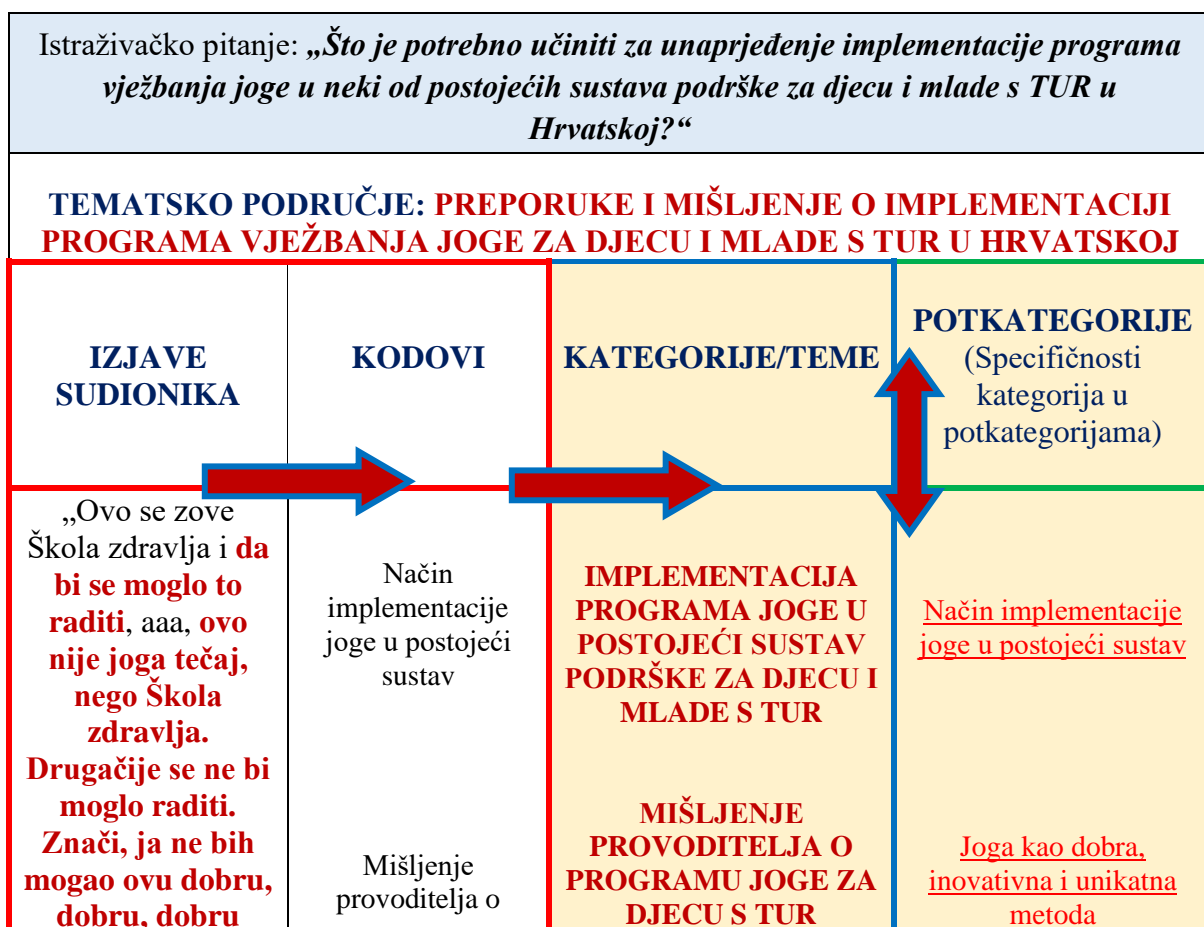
Istraživačko pitanje: „Što je potrebno učiniti za unaprjeđenje implementacije programa vježbanja joge u neki od postojećih sustava podrške za djecu i mlade s TUR u Hrvatskoj?"

TEMATSKO PODRUČJE: PREPORUKE I MIŠLJENJE O IMPLEMENTACIJI PROGRAMA VJEŽBANJA JOGE ZA DJECU I MLADE S TUR U HRVATSKOJ

| IZJAVE SUDIONIKA | KODOVI | KATEGORIJE/TEME | POTKATEGORIJE (Specifičnosti kategorija u potkategorijama) |
|---|---|---|---|
| „Ovo se zove Škola zdravlja i da bi se moglo to raditi, aaa, ovo nije joga tečaj, nego Škola zdravlja. Drugačije se ne bi moglo raditi. Znači, ja ne bih mogao ovu dobru, dobru, dobru | Način implementacije joge u postojeći sustav | IMPLEMENTACIJA PROGRAMA JOGE U POSTOJEĆI SUSTAV PODRŠKE ZA DJECU I MLADE S TUR | Način implementacije joge u postojeći sustav |
| | Mišljenje provoditelja o | MIŠLJENJE PROVODITELJA O PROGRAMU JOGE ZA DJECU S TUR | Joga kao dobra, inovativna i unikatna metoda |